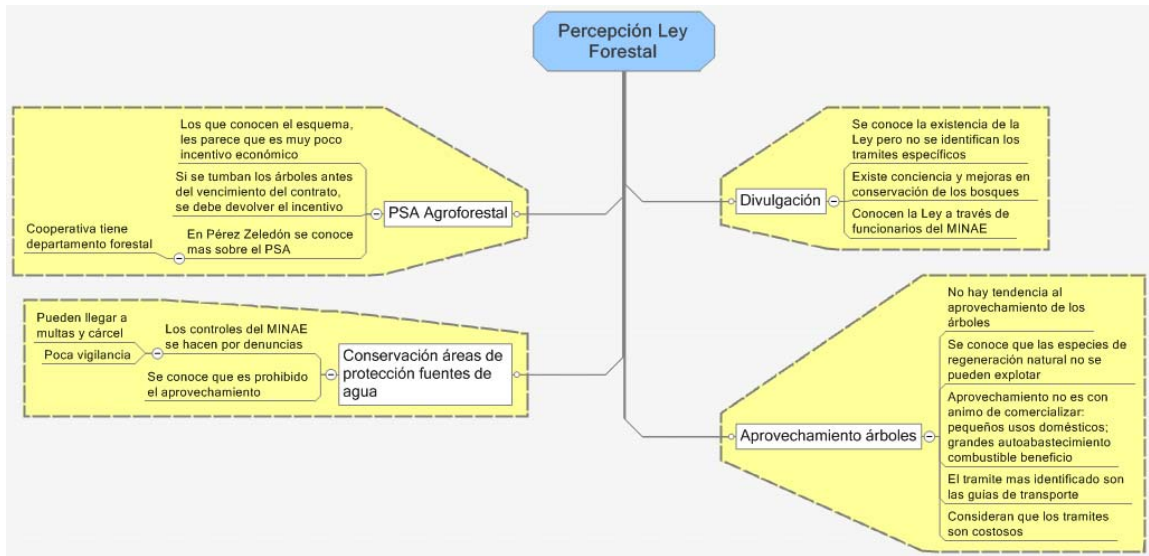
Percepción Ley Forestal

PSA Agroforestal

Los que conocen el esquema, les parece que es muy poco incentivo económico

Si se tumban los árboles antes del vencimiento del contrato, se debe devolver el incentivo

En Pérez Zeledón se conoce mas sobre el PSA

Cooperativa tiene departamento forestal

Divulgación

Se conoce la existencia de la Ley pero no se identifican los tramites específicos

Existe conciencia y mejoras en conservación de los bosques

Conocen la Ley a través de funcionarios del MINAE

Conservación áreas de protección fuentes de agua

Los controles del MINAE se hacen por denuncias

Pueden llegar a multas y cárcel

Poca vigilancia

Se conoce que es prohibido el aprovechamiento

Aprovechamiento árboles

No hay tendencia al aprovechamiento de los árboles

Se conoce que las especies de regeneración natural no se pueden explotar

Aprovechamiento no es con animo de comercializar: pequeños usos domésticos; grandes autoabastecimiento combustible beneficio

El tramite mas identificado son las guias de transporte

Consideran que los tramites son costosos